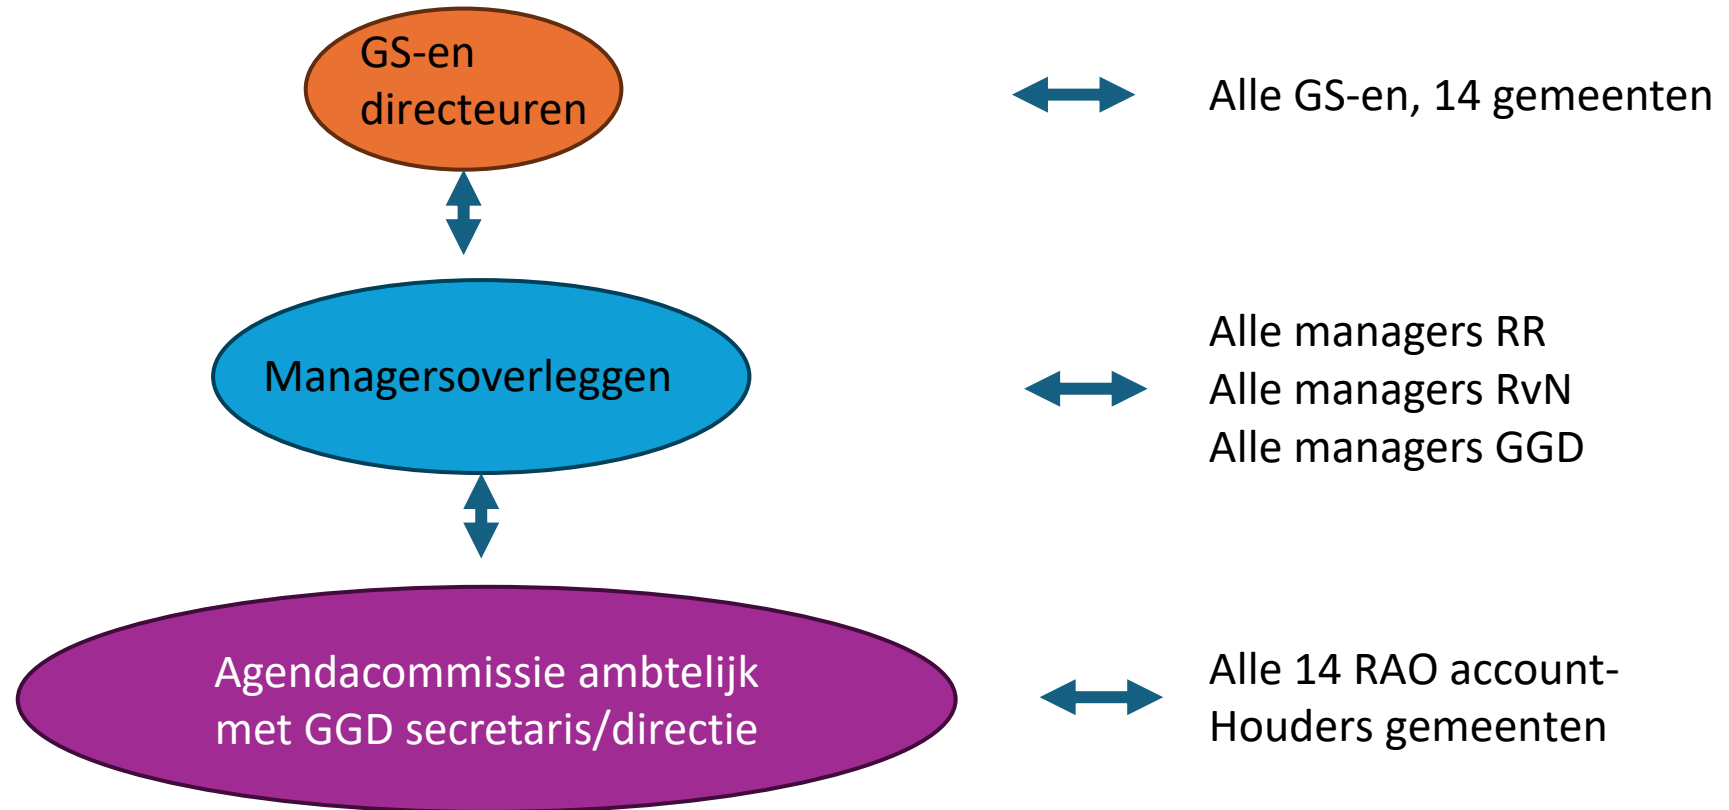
GS-en directeuren

Alle GS-en, 14 gemeenten

Managersoverleggen

Alle managers RR
Alle managers RvN
Alle managers GGD

Agendacommissie ambtelijk met GGD secretaris/directie

Alle 14 RAO account-
Houders gemeenten